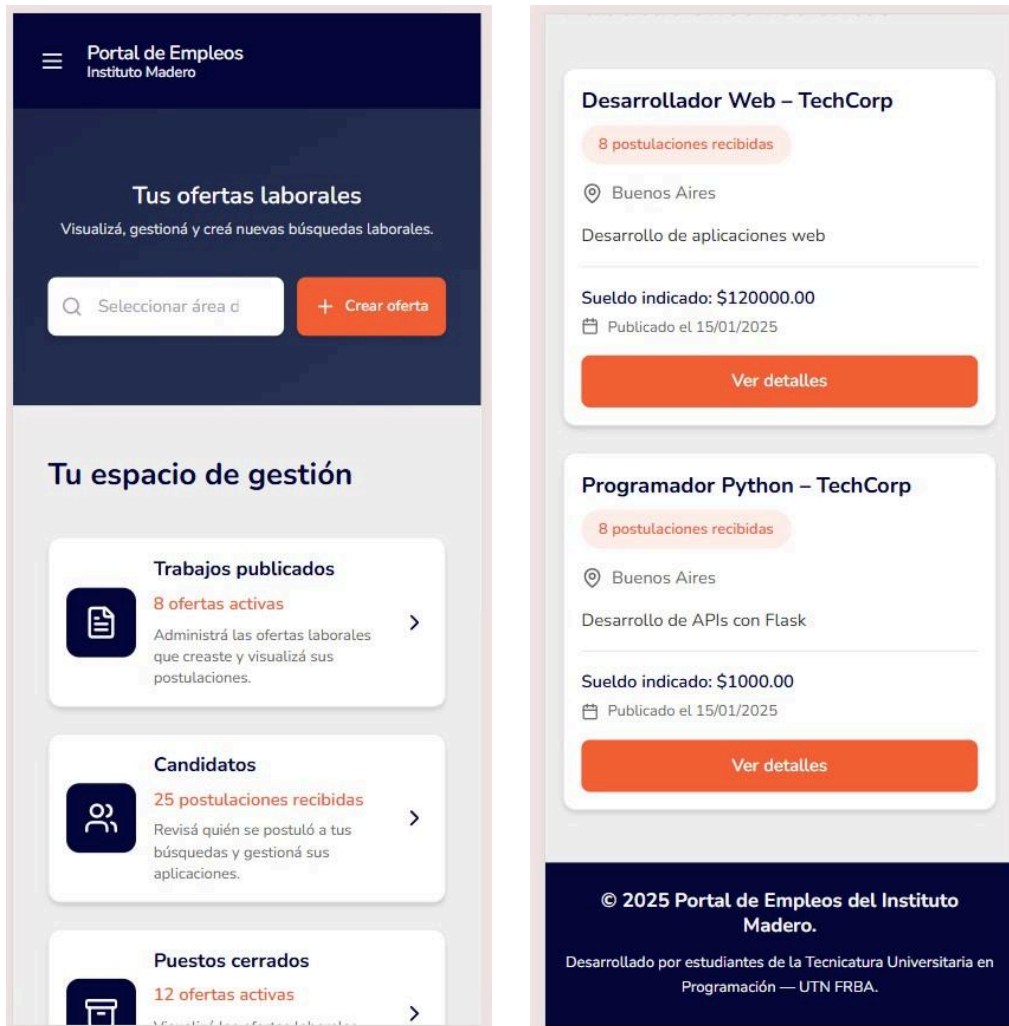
Portal de Empleos
Instituto Madero

Tus ofertas laborales

Visualizá, gestioná y creá nuevas búsquedas laborales.

Seleccionar área d

+ Crear oferta

Tu espacio de gestión

Trabajos publicados

8 ofertas activas

Administrá las ofertas laborales que creaste y visualizá sus postulaciones.

Candidatos

25 postulaciones recibidas

Revisá quién se postuló a tus búsquedas y gestioná sus aplicaciones.

Puestos cerrados

12 ofertas activas

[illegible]

Desarrollador Web – TechCorp

8 postulaciones recibidas

Buenos Aires

Desarrollo de aplicaciones web

Sueldo indicado: $120000.00

Publicado el 15/01/2025

Ver detalles

Programador Python – TechCorp

8 postulaciones recibidas

Buenos Aires

Desarrollo de APIs con Flask

Sueldo indicado: $1000.00

Publicado el 15/01/2025

Ver detalles

© 2025 Portal de Empleos del Instituto Madero.

Desarrollado por estudiantes de la Tecnicatura Universitaria en Programación — UTN FRBA.